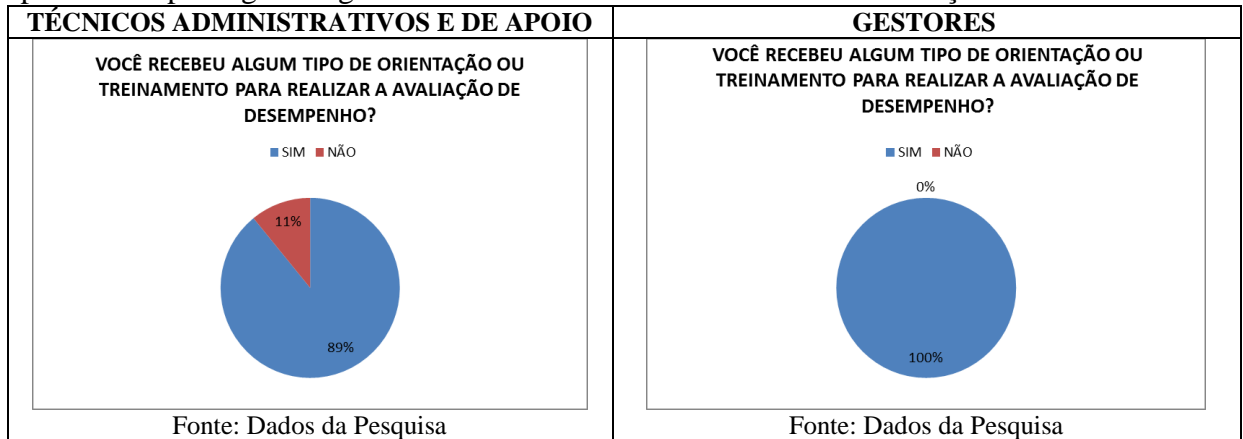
| TÉCNICOS ADMINISTRATIVOS E DE APOIO | GESTORES |
|---|---|
| VOCÊ RECEBEU ALGUM TIPO DE ORIENTAÇÃO OU TREINAMENTO PARA REALIZAR A AVALIAÇÃO DE DESEMPENHO? SIM NÃO 11% 89% | VOCÊ RECEBEU ALGUM TIPO DE ORIENTAÇÃO OU TREINAMENTO PARA REALIZAR A AVALIAÇÃO DE DESEMPENHO? SIM NÃO 0% 100% |
| Fonte: Dados da Pesquisa | Fonte: Dados da Pesquisa |